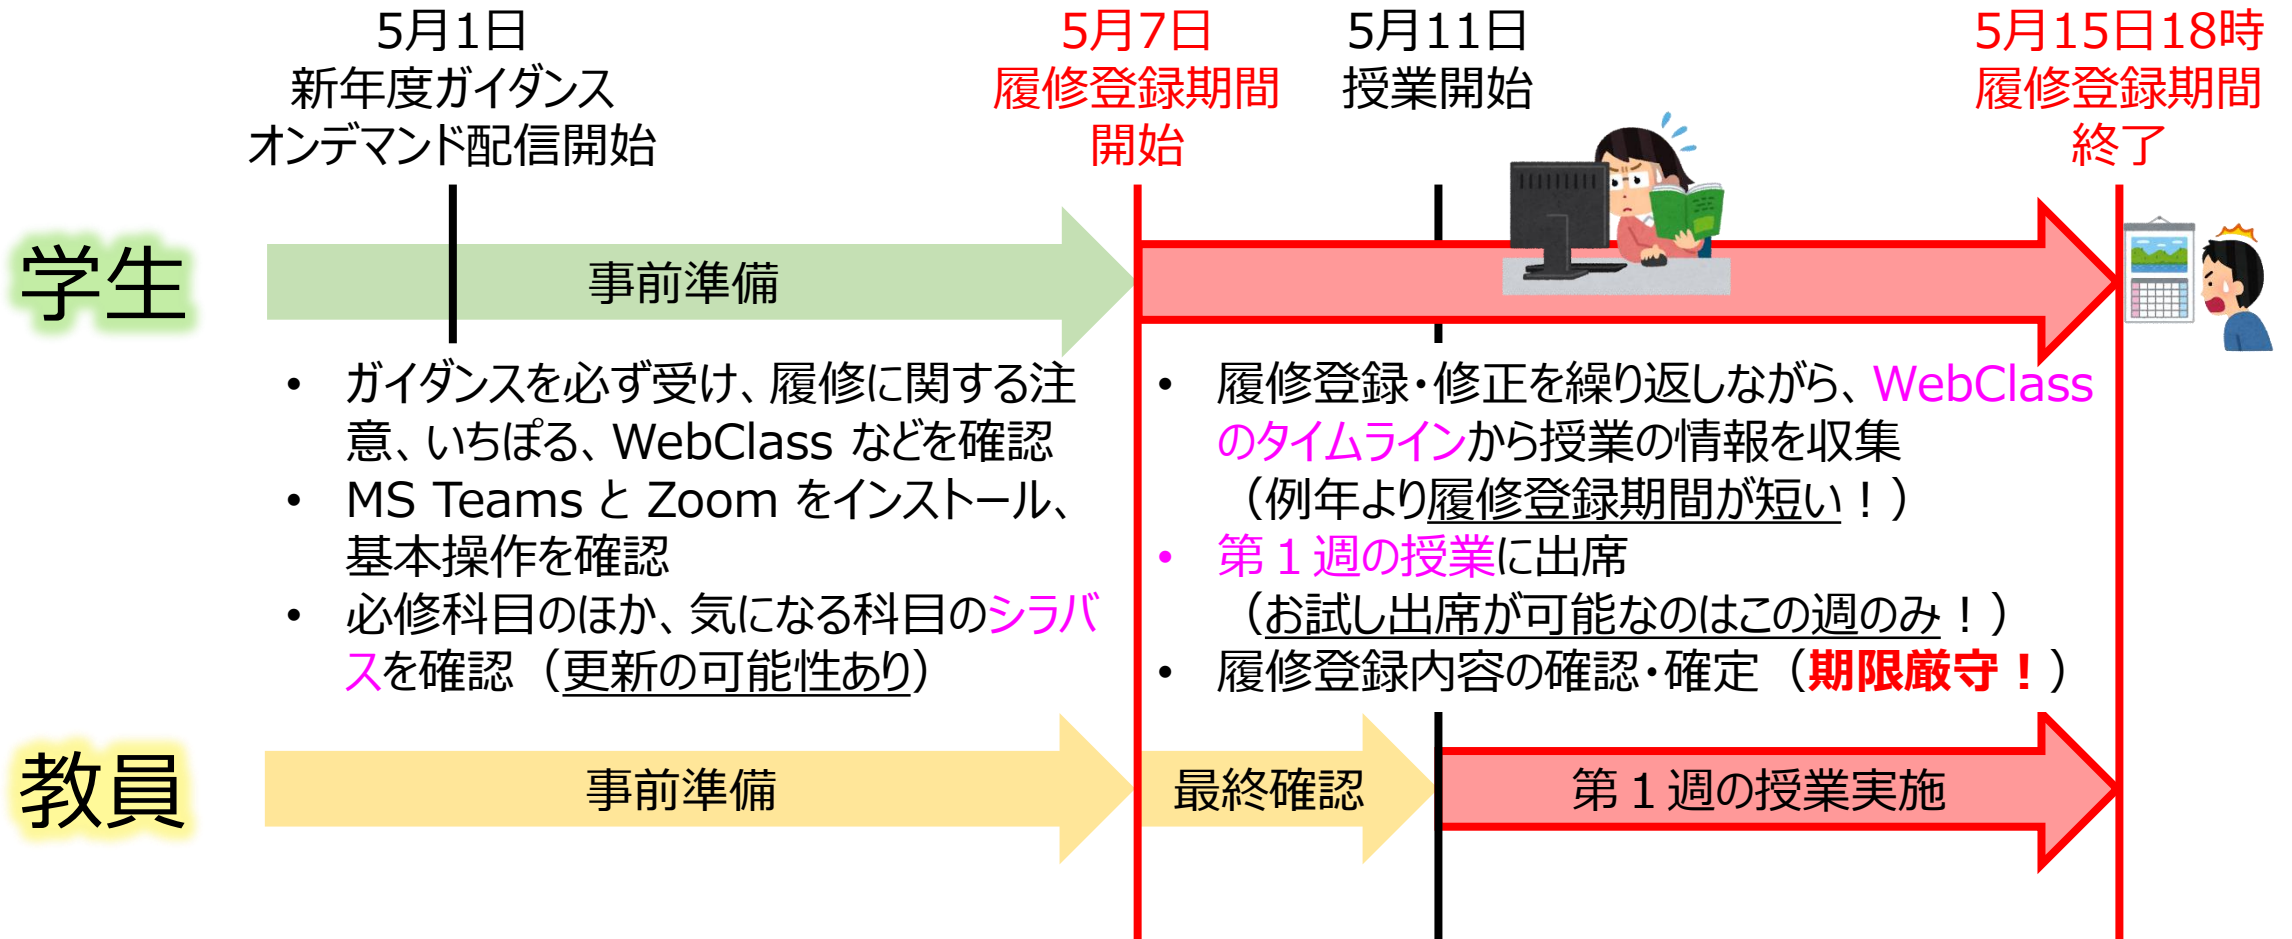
5月1日
新年度ガイダンス
オンデマンド配信開始

5月7日
履修登録期間
開始

5月11日
授業開始

5月15日18時
履修登録期間
終了

学生

事前準備

• ガイダンスを必ず受け、履修に関する注意、いちぽる、WebClass などを確認
• MS Teams と Zoom をインストール、基本操作を確認
• 必修科目のほか、気になる科目のシラバスを確認（更新の可能性あり）

• 履修登録・修正を繰り返しながら、WebClassのタイムラインから授業の情報を収集（例年より履修登録期間が短い！）
• 第１週の授業に出席（お試し出席が可能なのはこの週のみ！）
• 履修登録内容の確認・確定（期限厳守！）

教員

事前準備

最終確認

第１週の授業実施